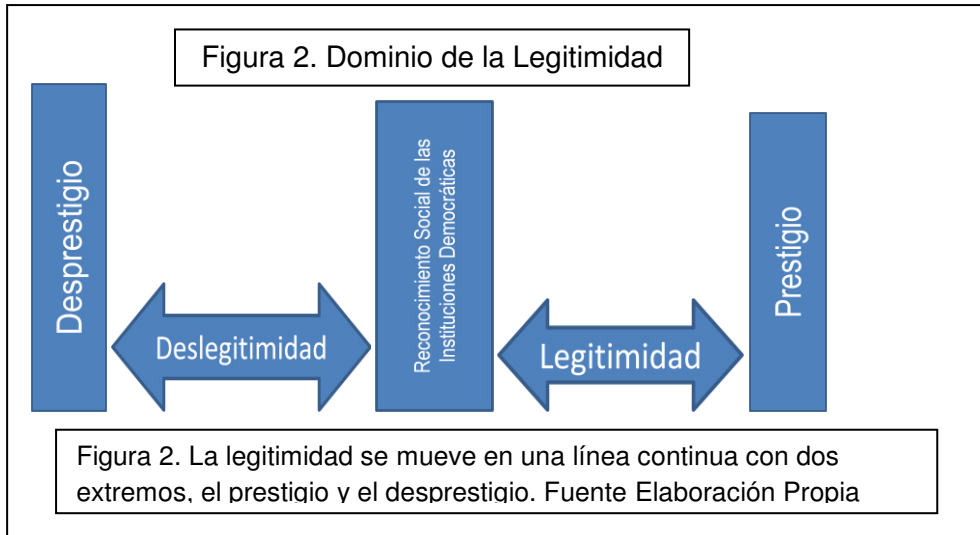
Figura 2. Dominio de la Legitimidad

Desprestigio

Deslegitimidad

Reconocimiento Social de las Instituciones Democráticas

Legitimidad

Prestigio

Figura 2. La legitimidad se mueve en una línea continua con dos extremos, el prestigio y el desprestigio. Fuente Elaboración Propia